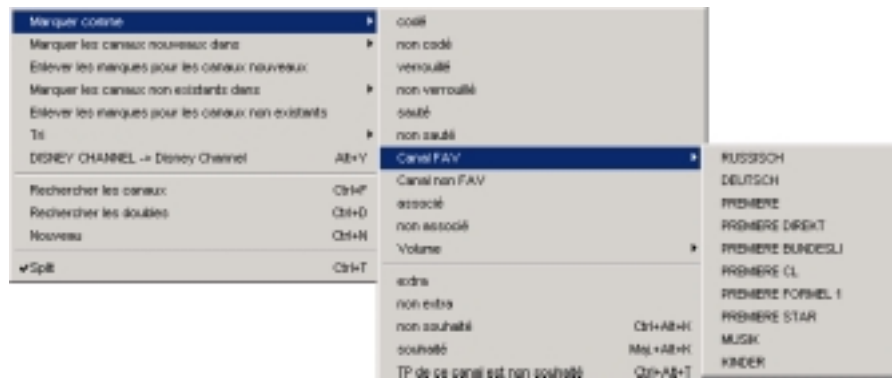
Marquer comme
Marquer les canaux nouveaux dans
Enlever les marques pour les canaux nouveaux
Marquer les canaux non existants dans
Enlever les marques pour les canaux non existants
Tri
DISNEY CHANNEL -> Disney Channel Alt+Y
Rechercher les canaux Ctrl+F
Rechercher les doubles Ctrl+D
Nouveau Ctrl+N
✔Split Ctrl+T

codé
non codé
verrouillé
non verrouillé
sauté
non sauté
Canal FAV
Canal non FAV
associé
non associé
Volume
extra
non extra
non souhaité Ctrl+Alt+K
souhaité Maj.+Alt+K
TP de ce canal est non souhaité Ctrl+Alt+T

RUSSISCH
DEUTSCH
PREMIERE
PREMIERE DIREKT
PREMIERE BUNDESLI
PREMIERE CL
PREMIERE FORMEL 1
PREMIERE STAR
MUSIK
KINDER